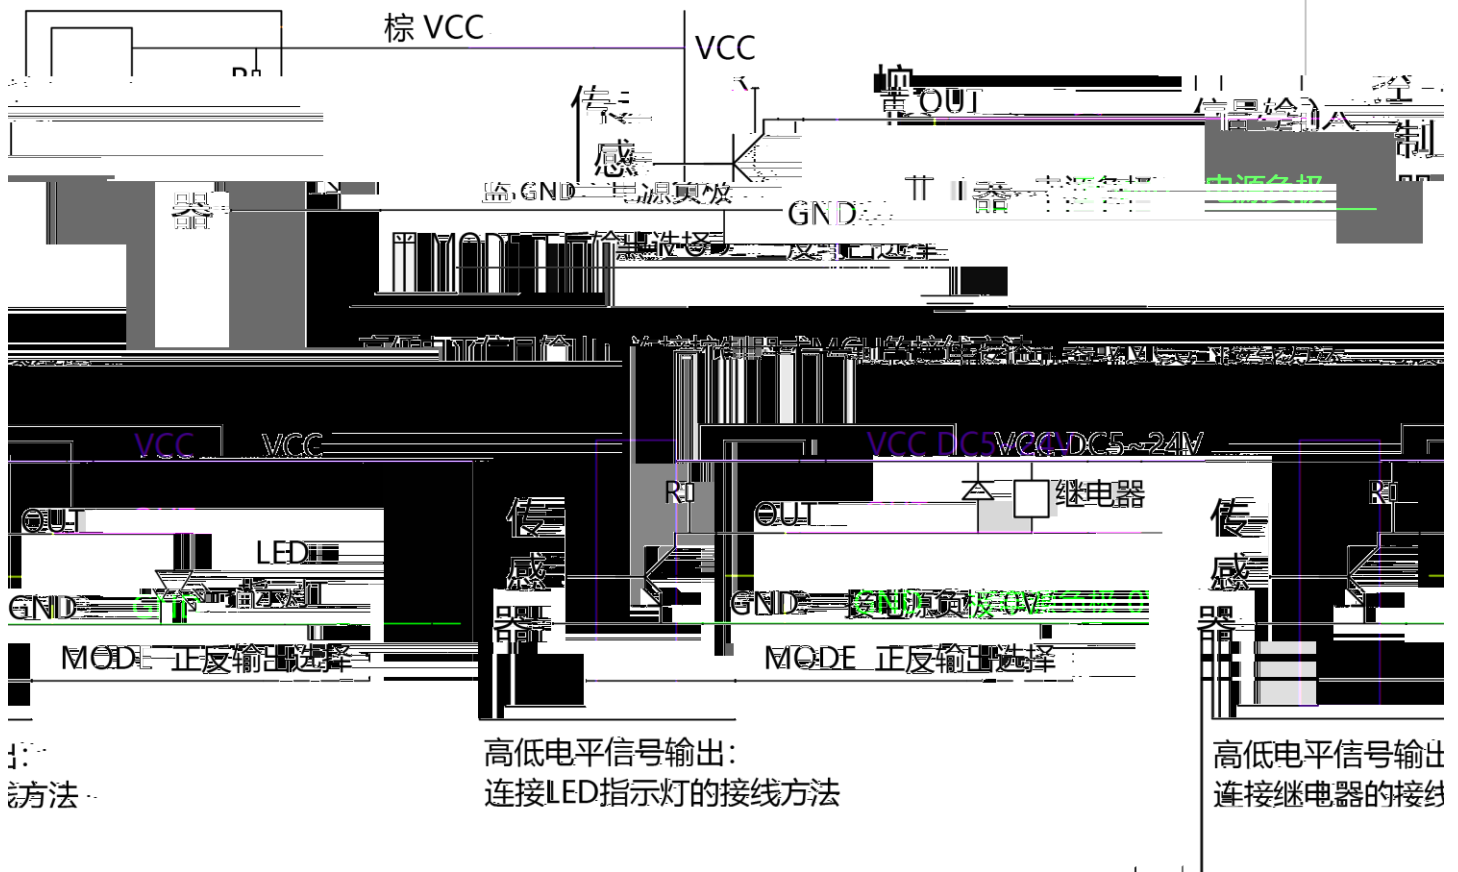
棕 VCC
VCC
传
感
器
R
黄 OUT
信号输入
控
制
蓝 GND 电源负极
GND
电源负极
黑 MODE 正反输出选择

VCC
VCC
OUT
LED
GND
MODE 正反输出选择
传
感
器
R
VCC DC5~24V
继电器
OUT
GND 电源负极 0V
MODE 正反输出选择
传
感
器
R

方法
高低电平信号输出:
连接LED指示灯的接线方法
高低电平信号输出
连接继电器的接线